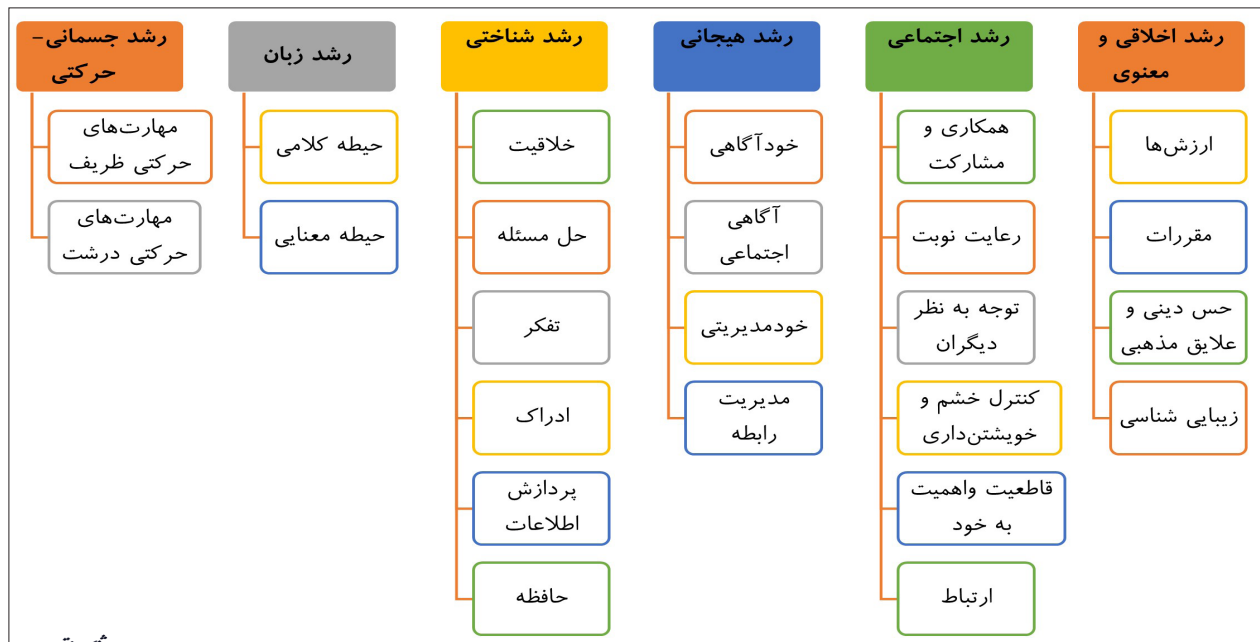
رشد اخلاقی و معنوی

ارزش‌ها

مقررات

حس دینی و علایق مذهبی

زیبایی شناسی

رشد اجتماعی

همکاری و مشارکت

رعایت نوبت

توجه به نظر دیگران

کنترل خشم و خویشتن‌داری

قاطعیت واهمیت به خود

ارتباط

رشد هیجانی

خودآگاهی

آگاهی اجتماعی

خودمدیریتی

مدیریت رابطه

رشد شناختی

خلاقیت

حل مسئله

تفکر

ادراک

پردازش اطلاعات

حافظه

رشد زبان

حیطه کلامی

حیطه معنایی

رشد جسمانی- حرکتی

مهارت‌های حرکتی ظریف

مهارت‌های حرکتی درشت

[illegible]